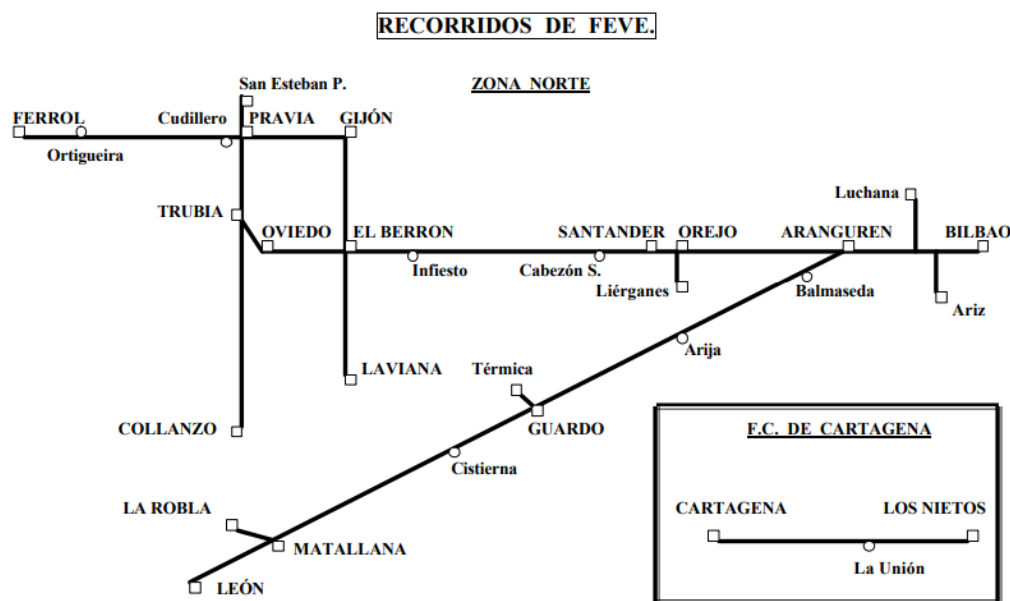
RECORRIDOS DE FEVE.

ZONA NORTE

San Esteban P.
FERROL
Cudillero
PRAVIA
GIJÓN
Ortigueira
Luchana
TRUBIA
OVIEDO
EL BERRON
SANTANDER
OREJO
ARANGUREN
BILBAO
Infiesto
Cabezón S.
Liérganes
Balmaseda
Ariz
Arija
LAVIANA
Térmica
GUARDO
COLLANZO
Cistierna
LA ROBLA
MATALLANA
LEÓN

F.C. DE CARTAGENA

CARTAGENA
LOS NIETOS
La Unión